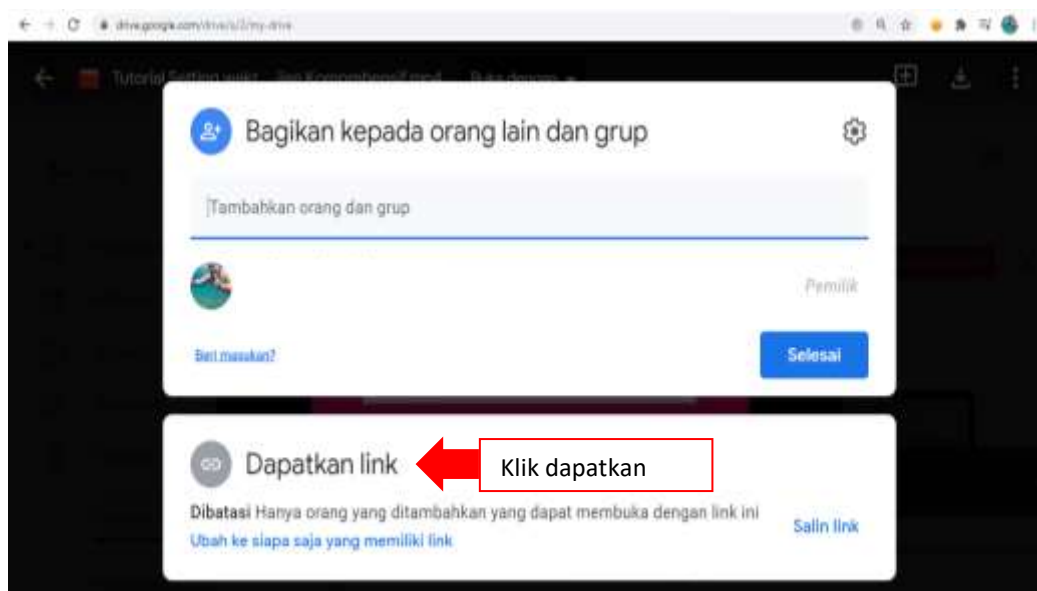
drive.google.com/drive/u/2/my-drive

Tutorial Setting wiki ... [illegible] .pdf    Buka dengan

Bagikan kepada orang lain dan grup

Tambahkan orang dan grup

Pemilik

Beri masukan?

Selesai

Dapatkan link

Klik dapatkan

Dibatasi Hanya orang yang ditambahkan yang dapat membuka dengan link ini

Ubah ke siapa saja yang memiliki link

Salin link